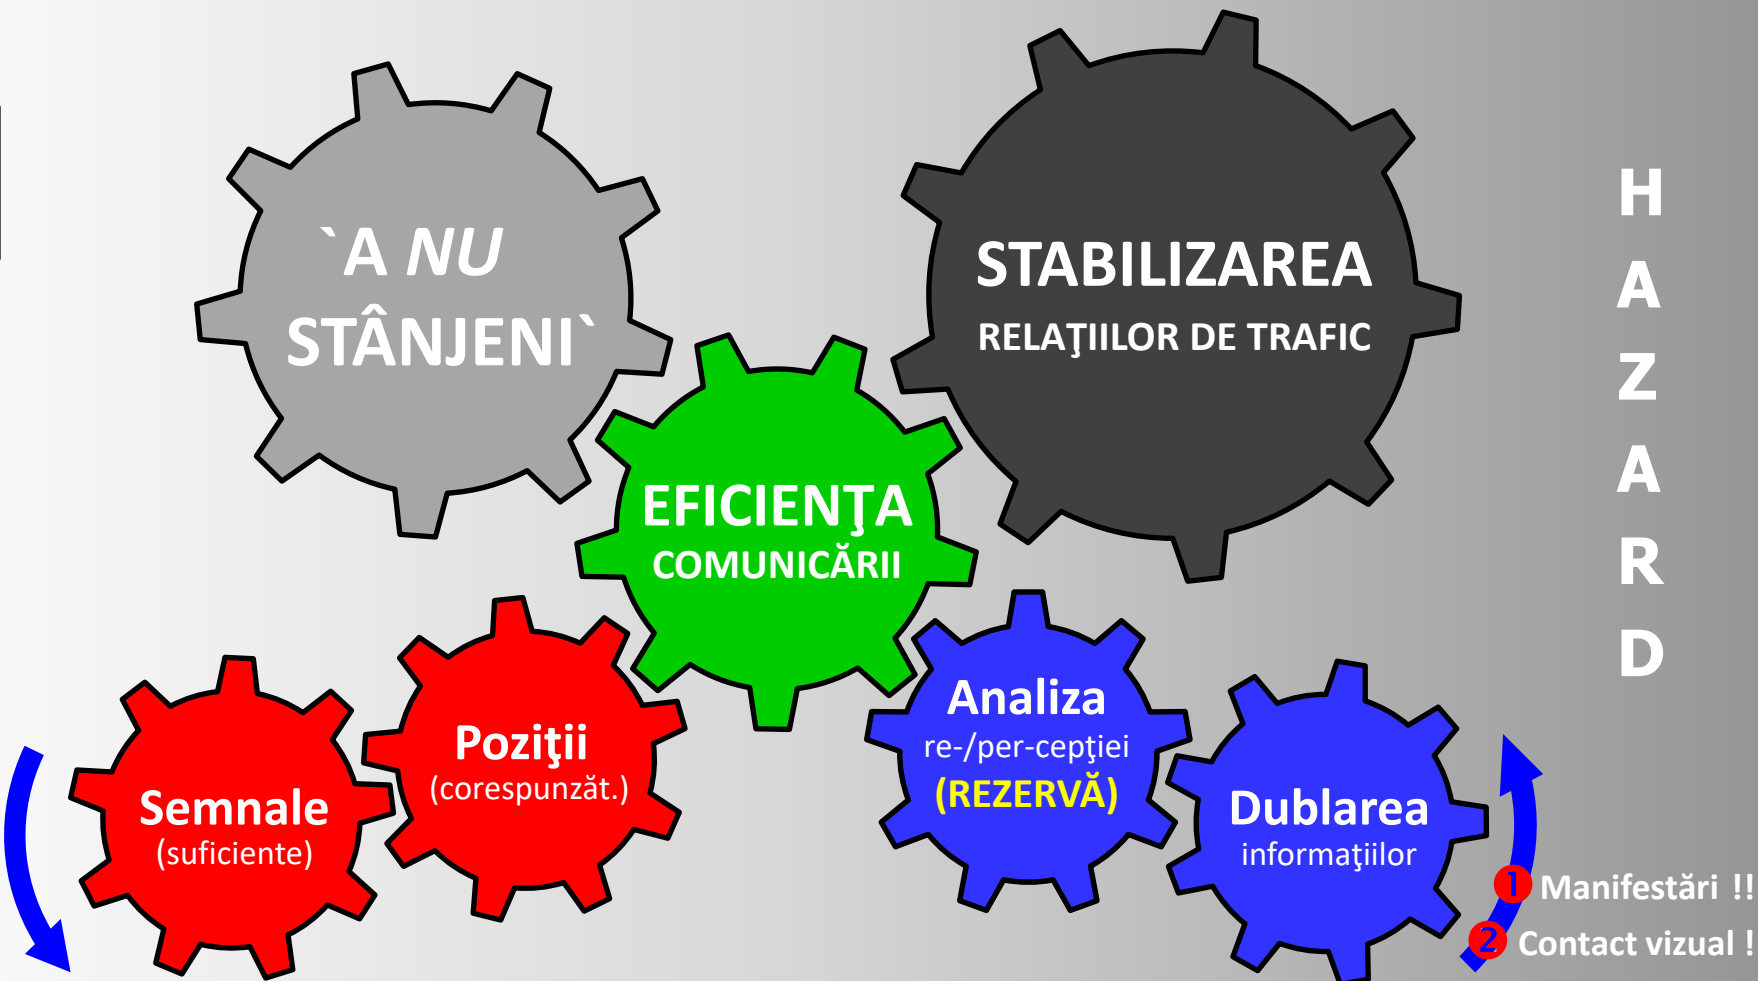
`A NU STÂNJENI`

STABILIZAREA
RELAŢIILOR DE TRAFIC

H
A
Z
A
R
D

EFICIENŢA
COMUNICĂRII

Semnale
(suficiente)

Poziţii
(corespunzăt.)

Analiza
re-/per-cepţiei
(REZERVĂ)

Dublarea
informaţiilor

1 Manifestări !!
2 Contact vizual !